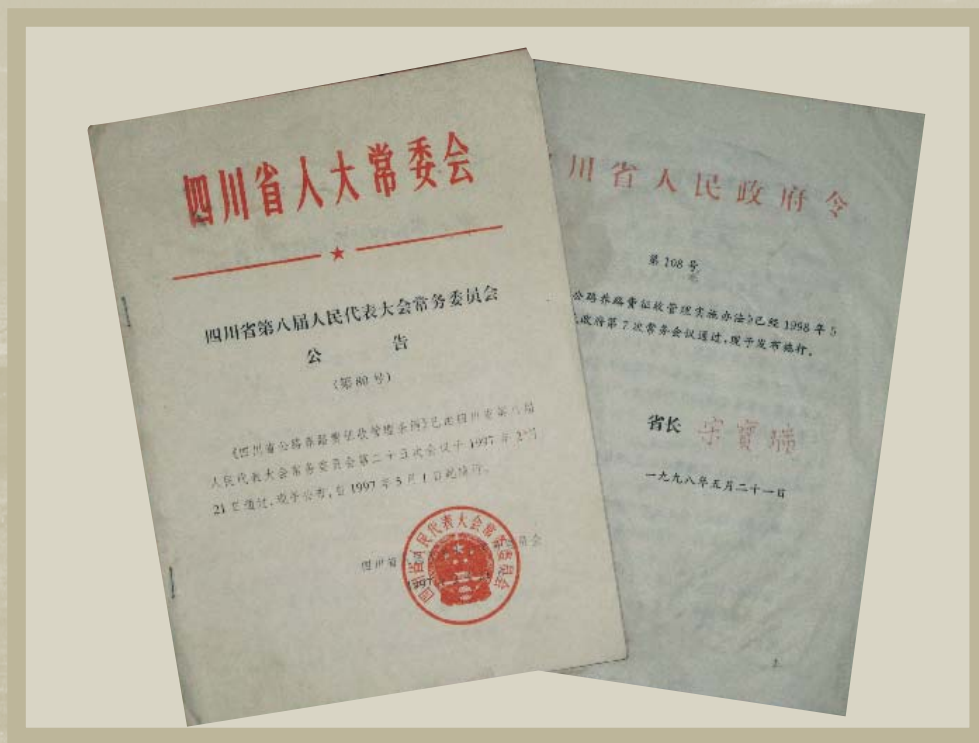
四川省人大常委会

四川省第八届人民代表大会常务委员会
公　告
（第80号）

《四川省公路养路费征收管理条例》已由四川省第八届人民代表大会常务委员会第二十五次会议于1997年2月21日通过，现予公布，自1997年5月1日起施行。

四川省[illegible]委员会

四川省人民代表大会常务委员会

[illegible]川省人民政府令

第108号

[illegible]公路养路费征收管理实施办法》已经1998年5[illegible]政府第7次常务会议通过，现予发布施行。

省长　宋宝瑞

一九九八年五月二十一日